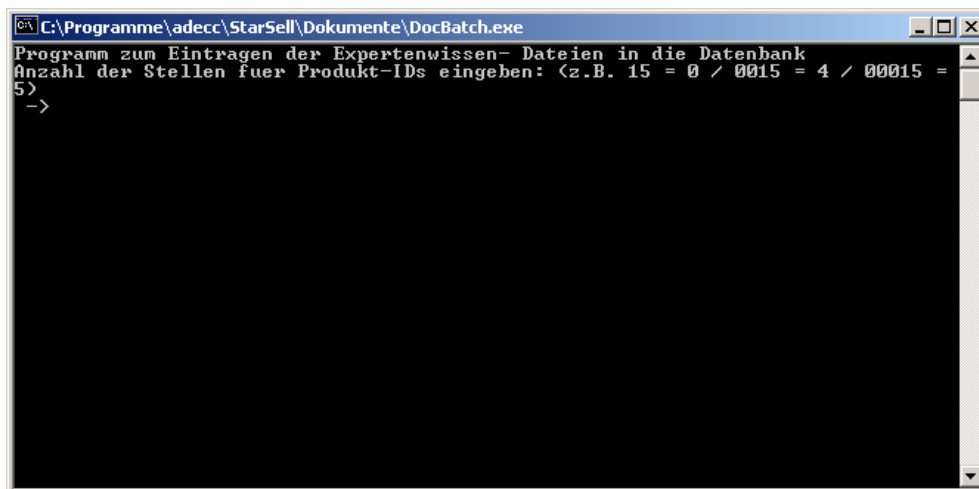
C:\Programme\adecc\StarSell\Dokumente\DocBatch.exe

Programm zum Eintragen der Expertenwissen- Dateien in die Datenbank
Anzahl der Stellen fuer Produkt-IDs eingeben: (z.B. 15 = 0 / 0015 = 4 / 00015 = 5)
->